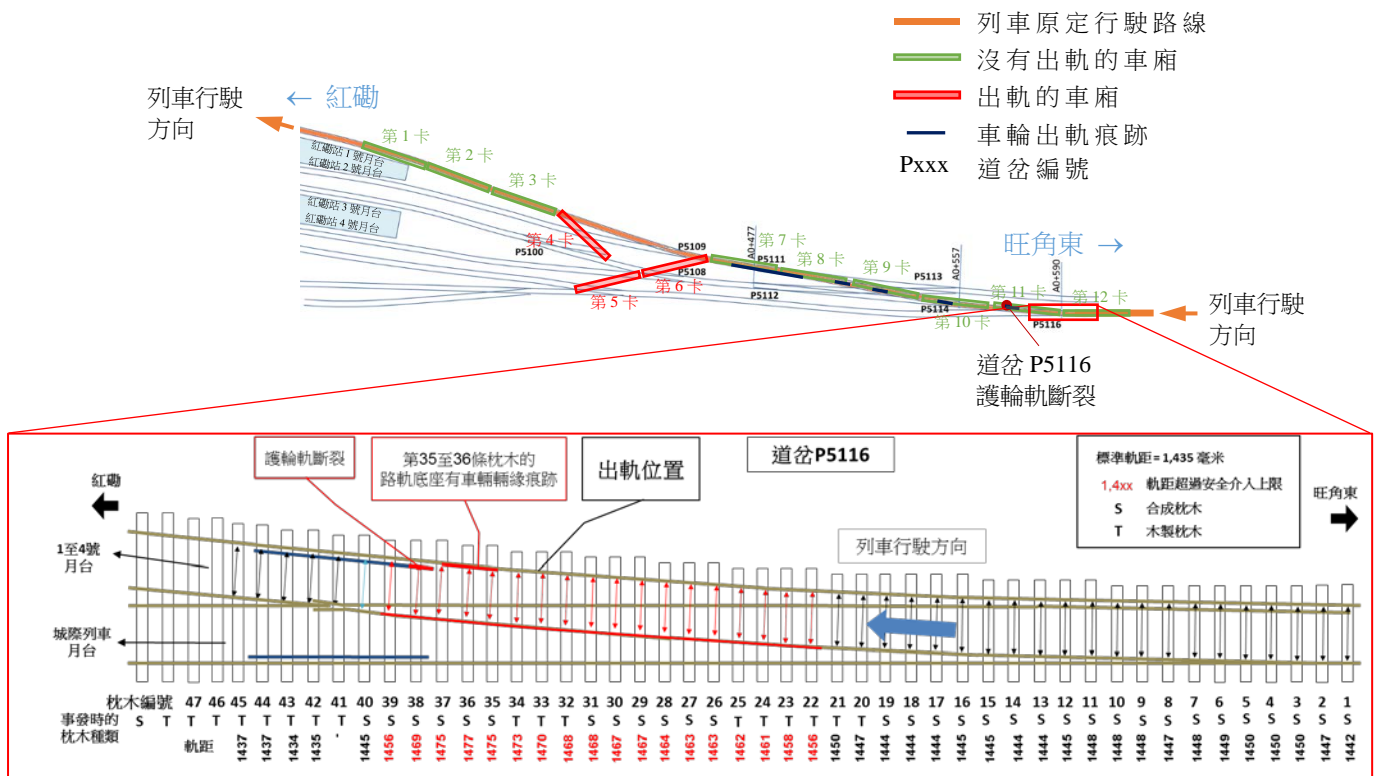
列車原定行駛路線
沒有出軌的車廂
出軌的車廂
車輪出軌痕跡
Pxxx 道岔編號

列車行駛方向
← 紅磡

紅磡站 1 號月台
紅磡站 2 號月台
紅磡站 3 號月台
紅磡站 4 號月台

第 1 卡
第 2 卡
第 3 卡
第 4 卡
第 5 卡
第 6 卡
第 7 卡
第 8 卡
第 9 卡
第 10 卡
第 11 卡
第 12 卡

P5100
P5109
P5108
P5111
P5112
A0+477
P5113
A0+557
P5114
A0+590
P5116

旺角東 →

列車行駛方向

道岔 P5116
護輪軌斷裂

護輪軌斷裂
第35至36條枕木的路軌底座有車輪輪緣痕跡
出軌位置
道岔P5116
標準軌距 = 1,435 毫米
1,4xx 軌距超過安全介入上限
S 合成枕木
T 木製枕木

紅磡
旺角東
1至4號月台
城際列車月台
列車行駛方向

| 枕木編號 | 47 | 46 | 45 | 44 | 43 | 42 | 41 | 40 | 39 | 38 | 37 | 36 | 35 | 34 | 33 | 32 | 31 | 30 | 29 | 28 | 27 | 26 | 25 | 24 | 23 | 22 | 21 | 20 | 19 | 18 | 17 | 16 | 15 | 14 | 13 | 12 | 11 | 10 | 9 | 8 | 7 | 6 | 5 | 4 | 3 | 2 | 1 |
|---|---|---|---|---|---|---|---|---|---|---|---|---|---|---|---|---|---|---|---|---|---|---|---|---|---|---|---|---|---|---|---|---|---|---|---|---|---|---|---|---|---|---|---|---|---|---|---|
| 事發時的枕木種類 | S | T | T | T | T | T | T | S | S | S | S | S | S | T | T | S | S | S | S | S | S | S | T | T | T | T | T | T | S | S | S | S | S | S | S | S | S | S | S | S | S | S | S | S | S | S | S |
| 軌距 | | | 1437 | 1437 | 1434 | 1435 | - | 1445 | 1456 | 1469 | 1475 | 1477 | 1475 | 1473 | 1470 | 1468 | 1468 | 1467 | 1466 | 1464 | 1463 | 1463 | 1462 | 1461 | 1458 | 1456 | 1450 | 1447 | 1444 | 1444 | 1444 | 1445 | 1445 | 1444 | 1444 | 1445 | 1448 | 1448 | 1448 | 1447 | 1448 | 1449 | 1450 | 1450 | 1450 | 1447 | 1442 |